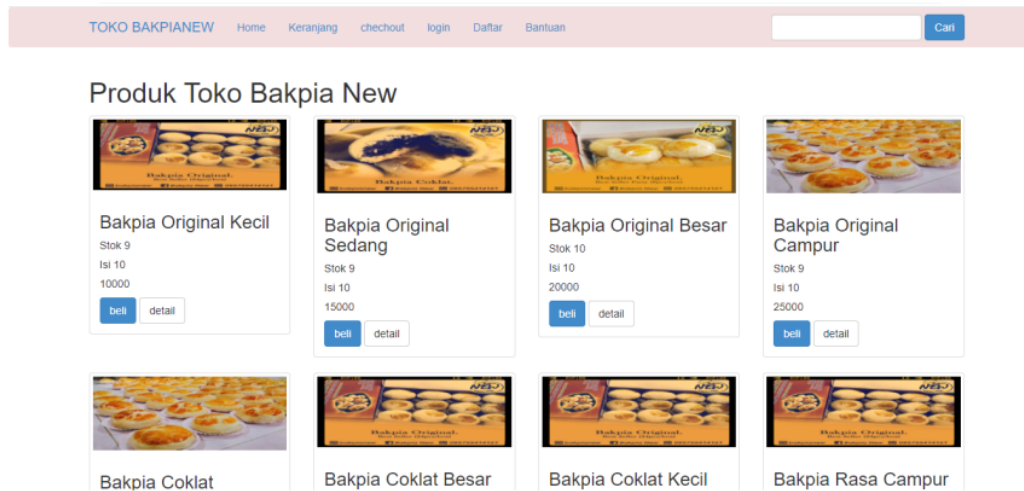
TOKO BAKPIANEW Home Keranjang chechout login Daftar Bantuan Cari

Produk Toko Bakpia New

Bakpia Original.

Bakpia Original Kecil
Stok 9
Isi 10
10000
beli detail

Bakpia Coklat.

Bakpia Original Sedang
Stok 9
Isi 10
15000
beli detail

Bakpia Original.

Bakpia Original Besar
Stok 10
Isi 10
20000
beli detail

Bakpia Original Campur
Stok 9
Isi 10
25000
beli detail

Bakpia Coklat

Bakpia Original.

Bakpia Coklat Besar

Bakpia Original.

Bakpia Coklat Kecil

Bakpia Original.

Bakpia Rasa Campur